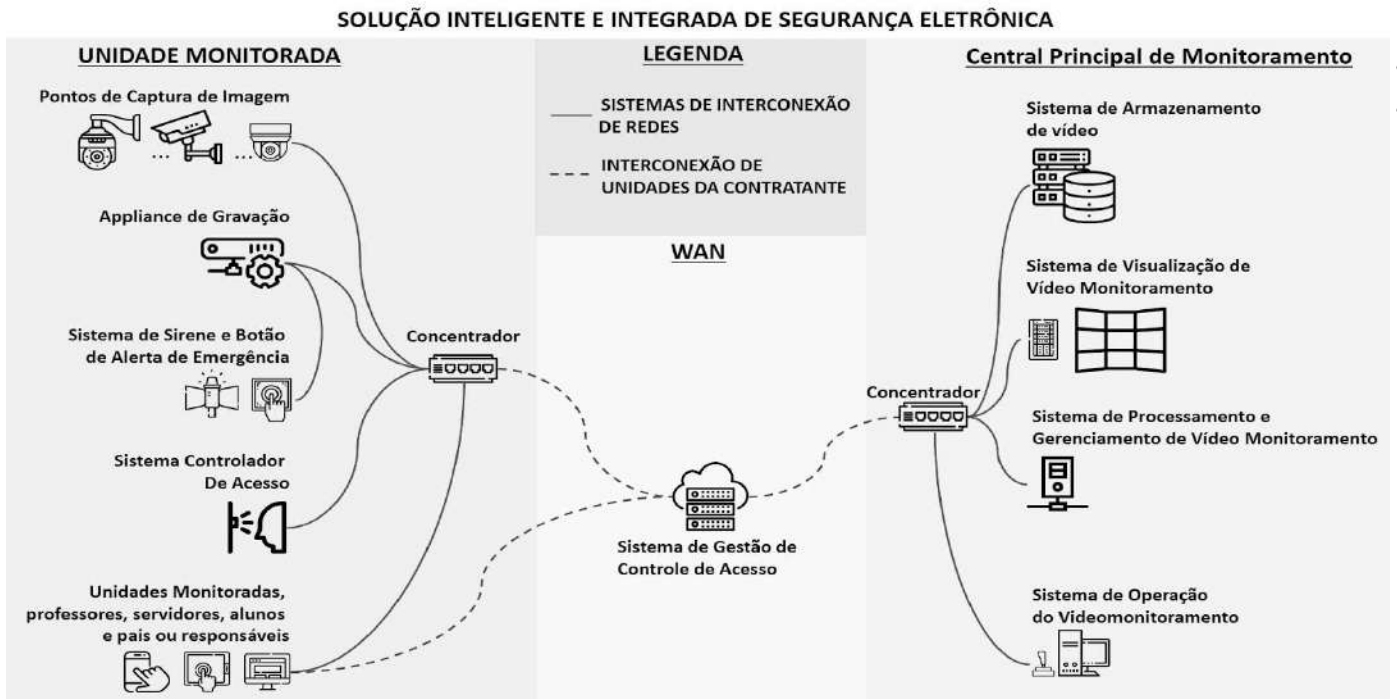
SOLUÇÃO INTELIGENTE E INTEGRADA DE SEGURANÇA ELETRÔNICA

UNIDADE MONITORADA

Pontos de Captura de Imagem

... ...

Appliance de Gravação

Sistema de Sirene e Botão de Alerta de Emergência

Sistema Controlador De Acesso

Unidades Monitoradas, professores, servidores, alunos e pais ou responsáveis

Concentrador

LEGENDA

SISTEMAS DE INTERCONEXÃO DE REDES

INTERCONEXÃO DE UNIDADES DA CONTRATANTE

WAN

Sistema de Gestão de Controle de Acesso

Central Principal de Monitoramento

Sistema de Armazenamento de vídeo

Sistema de Visualização de Vídeo Monitoramento

Concentrador

Sistema de Processamento e Gerenciamento de Vídeo Monitoramento

Sistema de Operação do Videomonitoramento